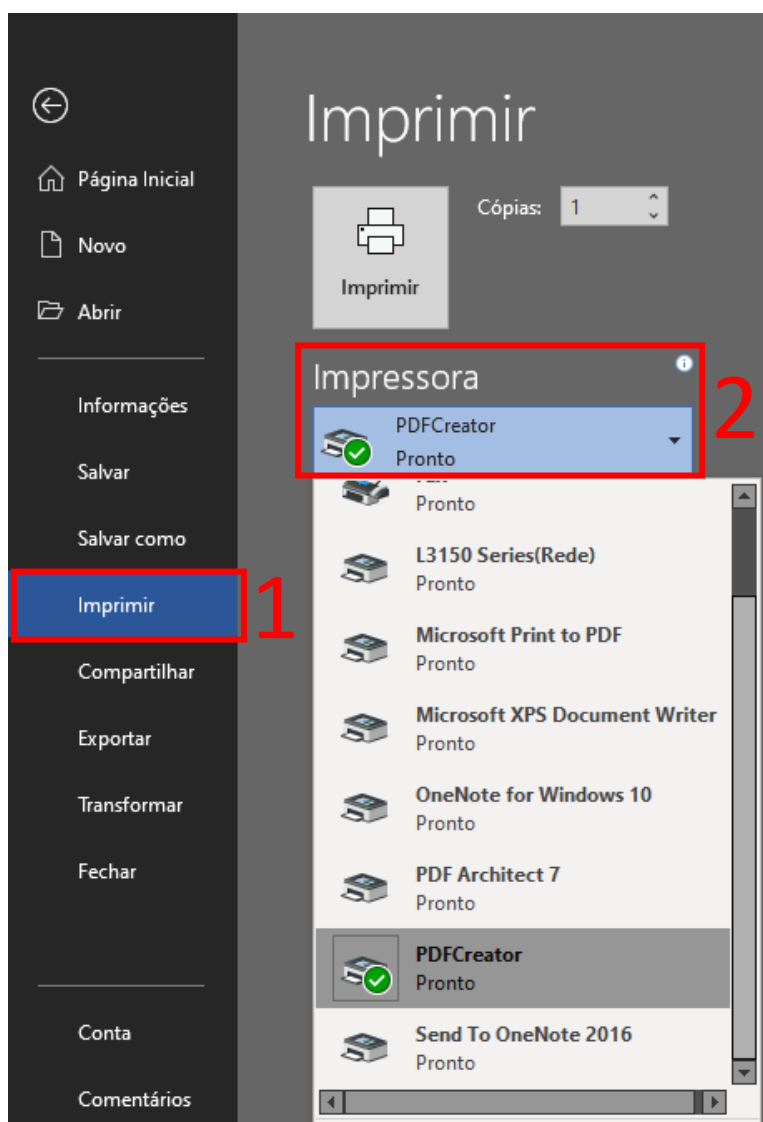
Página Inicial

Novo

Abrir

Informações

Salvar

Salvar como

Imprimir

Compartilhar

Exportar

Transformar

Fechar

Conta

Comentários

1

Imprimir

Cópias: 1

Imprimir

Impressora

PDFCreator
Pronto

2

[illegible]
Pronto

L3150 Series(Rede)
Pronto

Microsoft Print to PDF
Pronto

Microsoft XPS Document Writer
Pronto

OneNote for Windows 10
Pronto

PDF Architect 7
Pronto

PDFCreator
Pronto

Send To OneNote 2016
Pronto